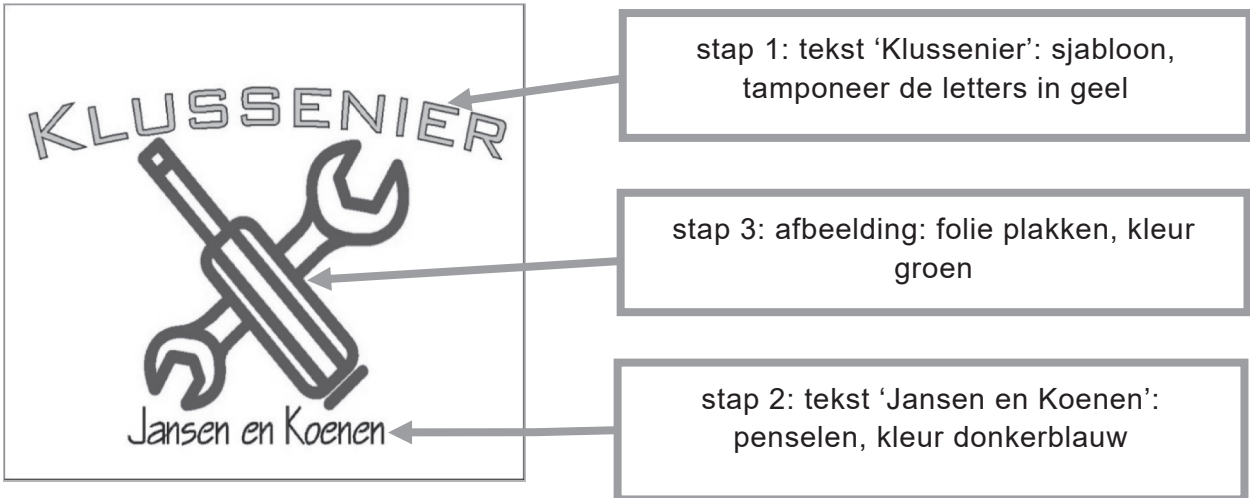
KLUSSENIER

Jansen en Koenen

stap 1: tekst ‘Klussenier’: sjabloon, tamponeer de letters in geel

stap 3: afbeelding: folie plakken, kleur groen

stap 2: tekst ‘Jansen en Koenen’: penselen, kleur donkerblauw